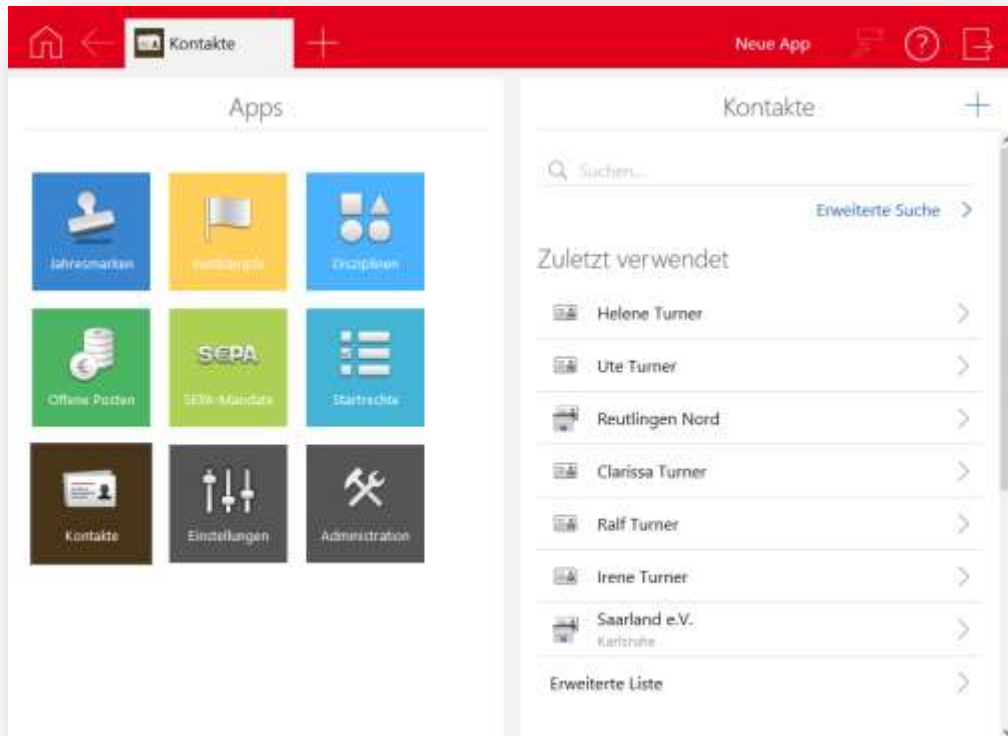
Kontakte

Neue App

Apps

Jahresmarken

Wettkämpfe

Disziplinen

Offene Posten

SEPA

SEPA-Mandate

Startrechte

Kontakte

Einstellungen

Administration

Kontakte

Suchen...

Erweiterte Suche

Zuletzt verwendet

Helene Turner

Ute Turner

Reutlingen Nord

Clarissa Turner

Ralf Turner

Irene Turner

Saarland e.V.
Karlsruhe

Erweiterte Liste